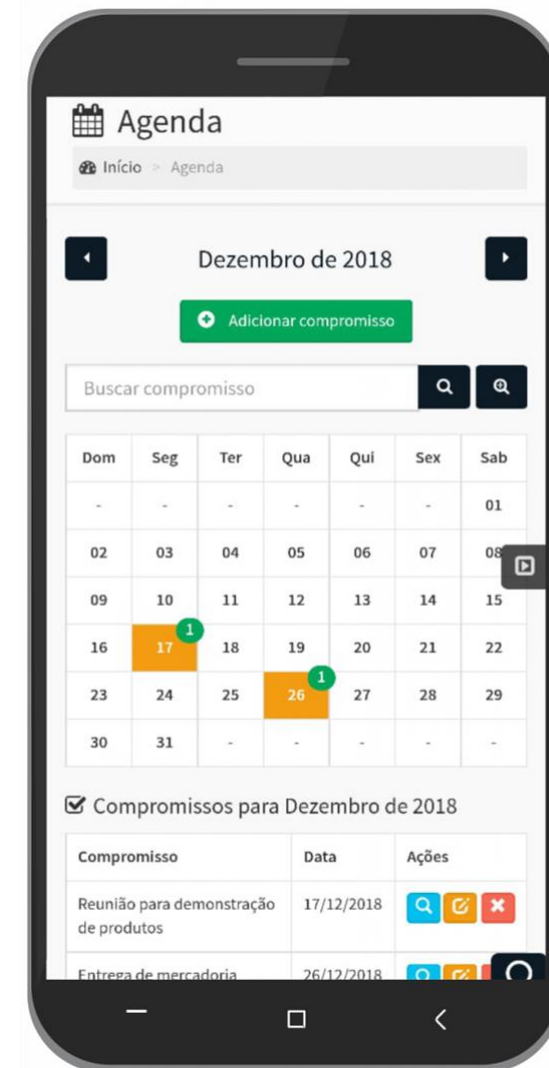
Agenda

Início > Agenda

Dezembro de 2018

Adicionar compromisso

Buscar compromisso

| Dom | Seg | Ter | Qua | Qui | Sex | Sab |
|---|---|---|---|---|---|---|
| - | - | - | - | - | - | 01 |
| 02 | 03 | 04 | 05 | 06 | 07 | 08 |
| 09 | 10 | 11 | 12 | 13 | 14 | 15 |
| 16 | 17 1 | 18 | 19 | 20 | 21 | 22 |
| 23 | 24 | 25 | 26 1 | 27 | 28 | 29 |
| 30 | 31 | - | - | - | - | - |

Compromissos para Dezembro de 2018

| Compromisso | Data | Ações |
|---|---|---|
| Reunião para demonstração de produtos | 17/12/2018 | |
| Entrega de mercadoria | 26/12/2018 | |